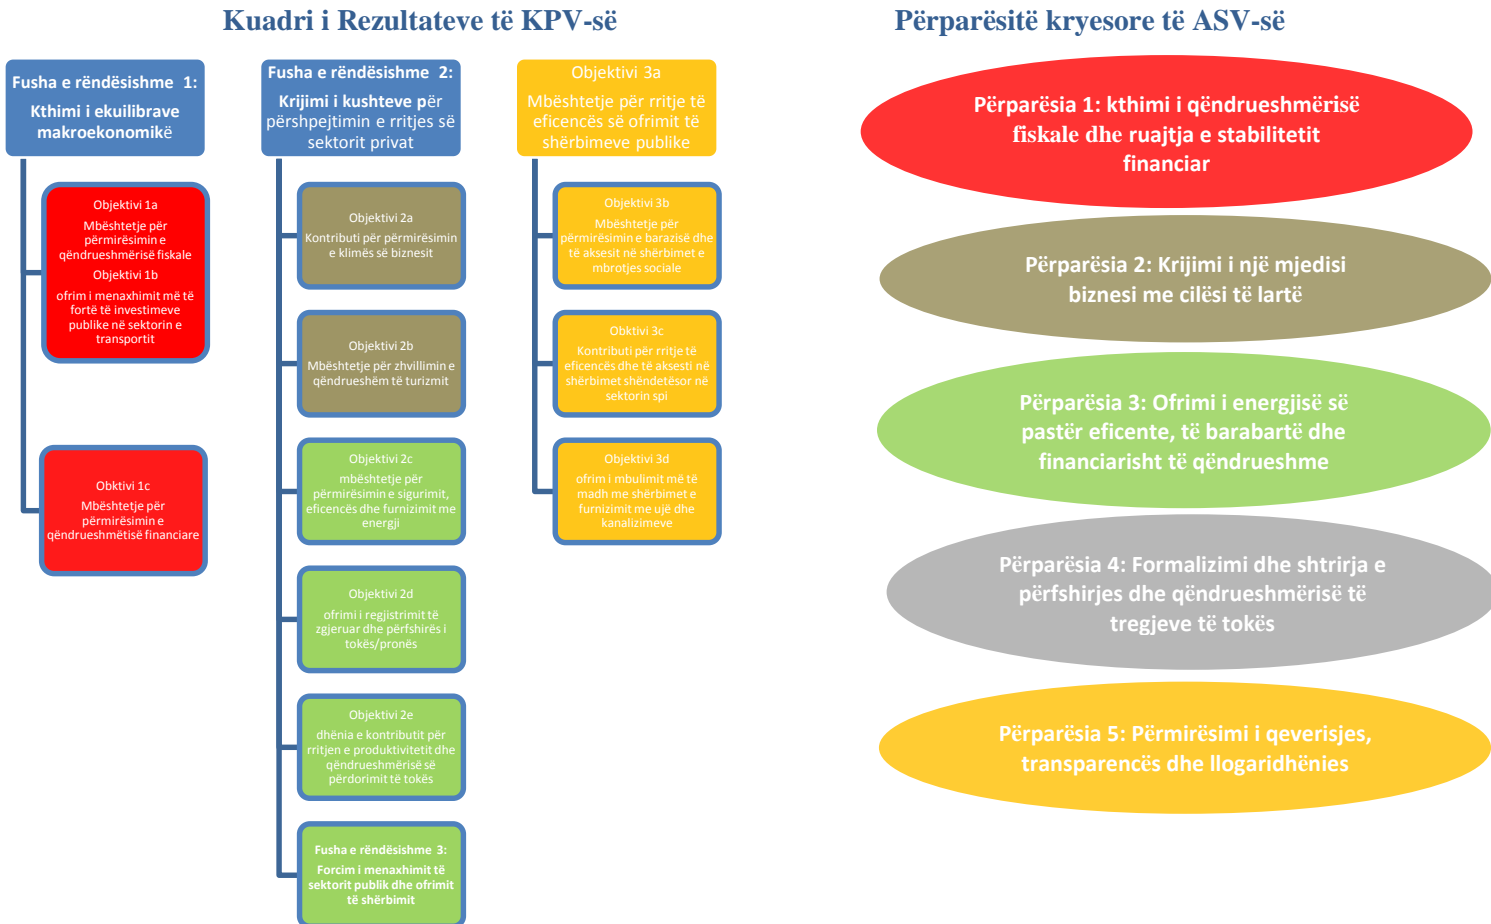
Kuadri i Rezultateve të KPV-së

Përparësitë kryesore të ASV-së

Fusha e rëndësishme 1: Kthimi i ekuilibrave makroekonomikë

Objektivi 1a
Mbështetje për përmirësimin e qëndrueshmërisë fiskale
Objektivi 1b
ofrim i menaxhimit më të fortë të investimeve publike në sektorin e transportit

Obktivi 1c
Mbështetje për përmirësimin e qëndrueshmëtisë financiare

Fusha e rëndësishme 2: Krijimi i kushteve për përshpejtimin e rritjes së sektorit privat

Objektivi 2a
Kontributi për përmirësimin e klimës së biznesit

Objektivi 2b
Mbështetje për zhvillimin e qëndrueshëm të turizmit

Objektivi 2c
mbështetje për përmirësimin e sigurimit, eficencës dhe furnizimit me energji

Objektivi 2d
ofrimi i regjistrimit të zgjeruar dhe përfshirës i tokës/pronës

Objektivi 2e
dhënia e kontributit për rritjen e produktivitetit dhe qëndrueshmërisë së përdorimit të tokës

Fusha e rëndësishme 3:
Forcim i menaxhimit të sektorit publik dhe ofrimit të shërbimit

Objektivi 3a
Mbështetje për rritje të eficencës së ofrimit të shërbimeve publike

Objektivi 3b
Mbështetje për përmirësimin e barazisë dhe të aksesit në shërbimet e mbrotjes sociale

Obktivi 3c
Kontributi për rritje të eficencës dhe të aksesit në shërbimet shëndetësor në sektorin spi

Objektivi 3d
ofrim i mbulimit më të madh me shërbimet e furnizimit me ujë dhe kanalizimeve

Përparësia 1: kthimi i qëndrueshmërisë fiskale dhe ruajtja e stabilitetit financiar

Përparësia 2: Krijimi i një mjedisi biznesi me cilësi të lartë

Përparësia 3: Ofrimi i energjisë së pastër eficente, të barabartë dhe financiarisht të qëndrueshme

Përparësia 4: Formalizimi dhe shtrirja e përfshirjes dhe qëndrueshmërisë të tregjeve të tokës

Përparësia 5: Përmirësimi i qeverisjes, transparencës dhe llogaridhënies